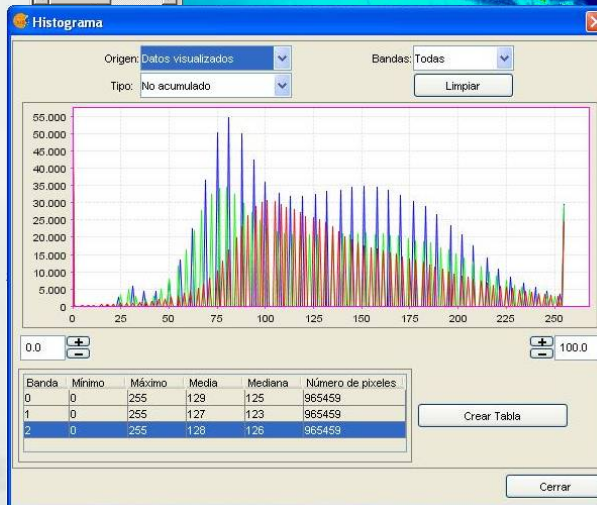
Histograma

Origen: Datos visualizados

Bandas: Todas

Tipo: No acumulado

Limpiar

55.000
50.000
45.000
40.000
35.000
30.000
25.000
20.000
15.000
10.000
5.000
0

0 25 50 75 100 125 150 175 200 225 250

0.0

100.0

| Banda | Mínimo | Máximo | Media | Mediana | Número de pixeles |
|---|---|---|---|---|---|
| 0 | 0 | 255 | 129 | 125 | 965459 |
| 1 | 0 | 255 | 127 | 123 | 965459 |
| 2 | 0 | 255 | 128 | 126 | 965459 |

Crear Tabla

Cerrar